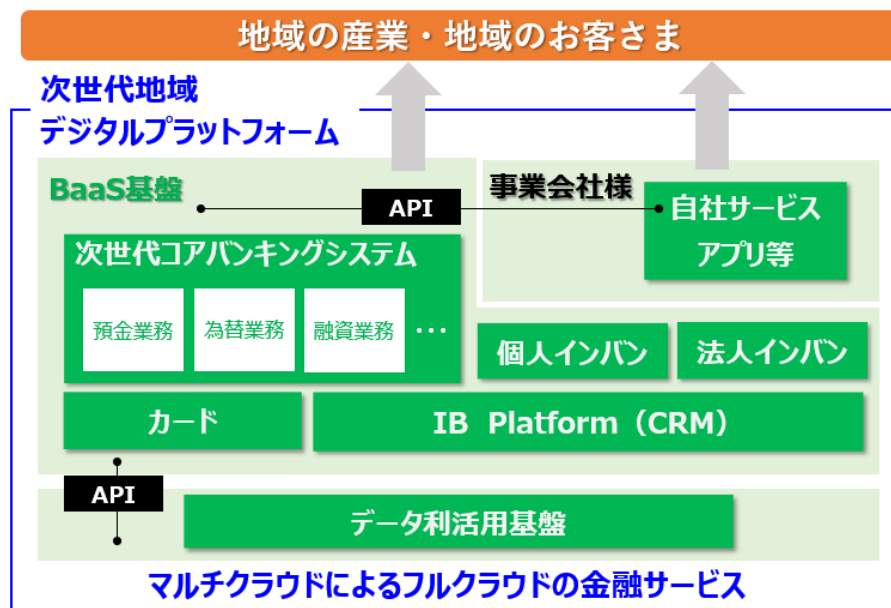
地域の産業・地域のお客さま

次世代地域
デジタルプラットフォーム

BaaS基盤

API

事業会社様

自社サービス
アプリ等

次世代コアバンキングシステム

預金業務

為替業務

融資業務

…

個人インバン

法人インバン

カード

IB Platform（CRM）

API

データ利活用基盤

マルチクラウドによるフルクラウドの金融サービス